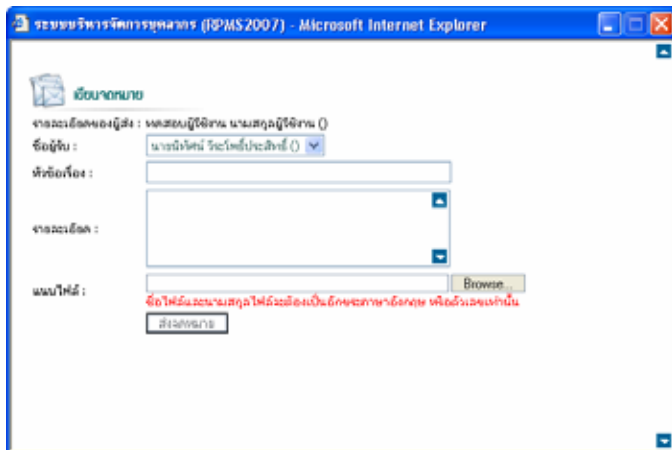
ระบบบริหารจัดการบุคลากร (RPMS2007) - Microsoft Internet Explorer

เขียนจดหมาย

รายละเอียดของผู้ส่ง : ทดสอบผู้ใช้งาน นามสกุลผู้ใช้งาน ()

ชื่อผู้รับ : นายนิทัศน์ วิระโพธิ์ประสิทธิ์ ()

หัวข้อเรื่อง :

รายละเอียด :

แนบไฟล์ : Browse...

ชื่อไฟล์และนามสกุลไฟล์ต้องเป็นอักษรภาษาอังกฤษ หรือตัวเลขเท่านั้น

ส่งจดหมาย